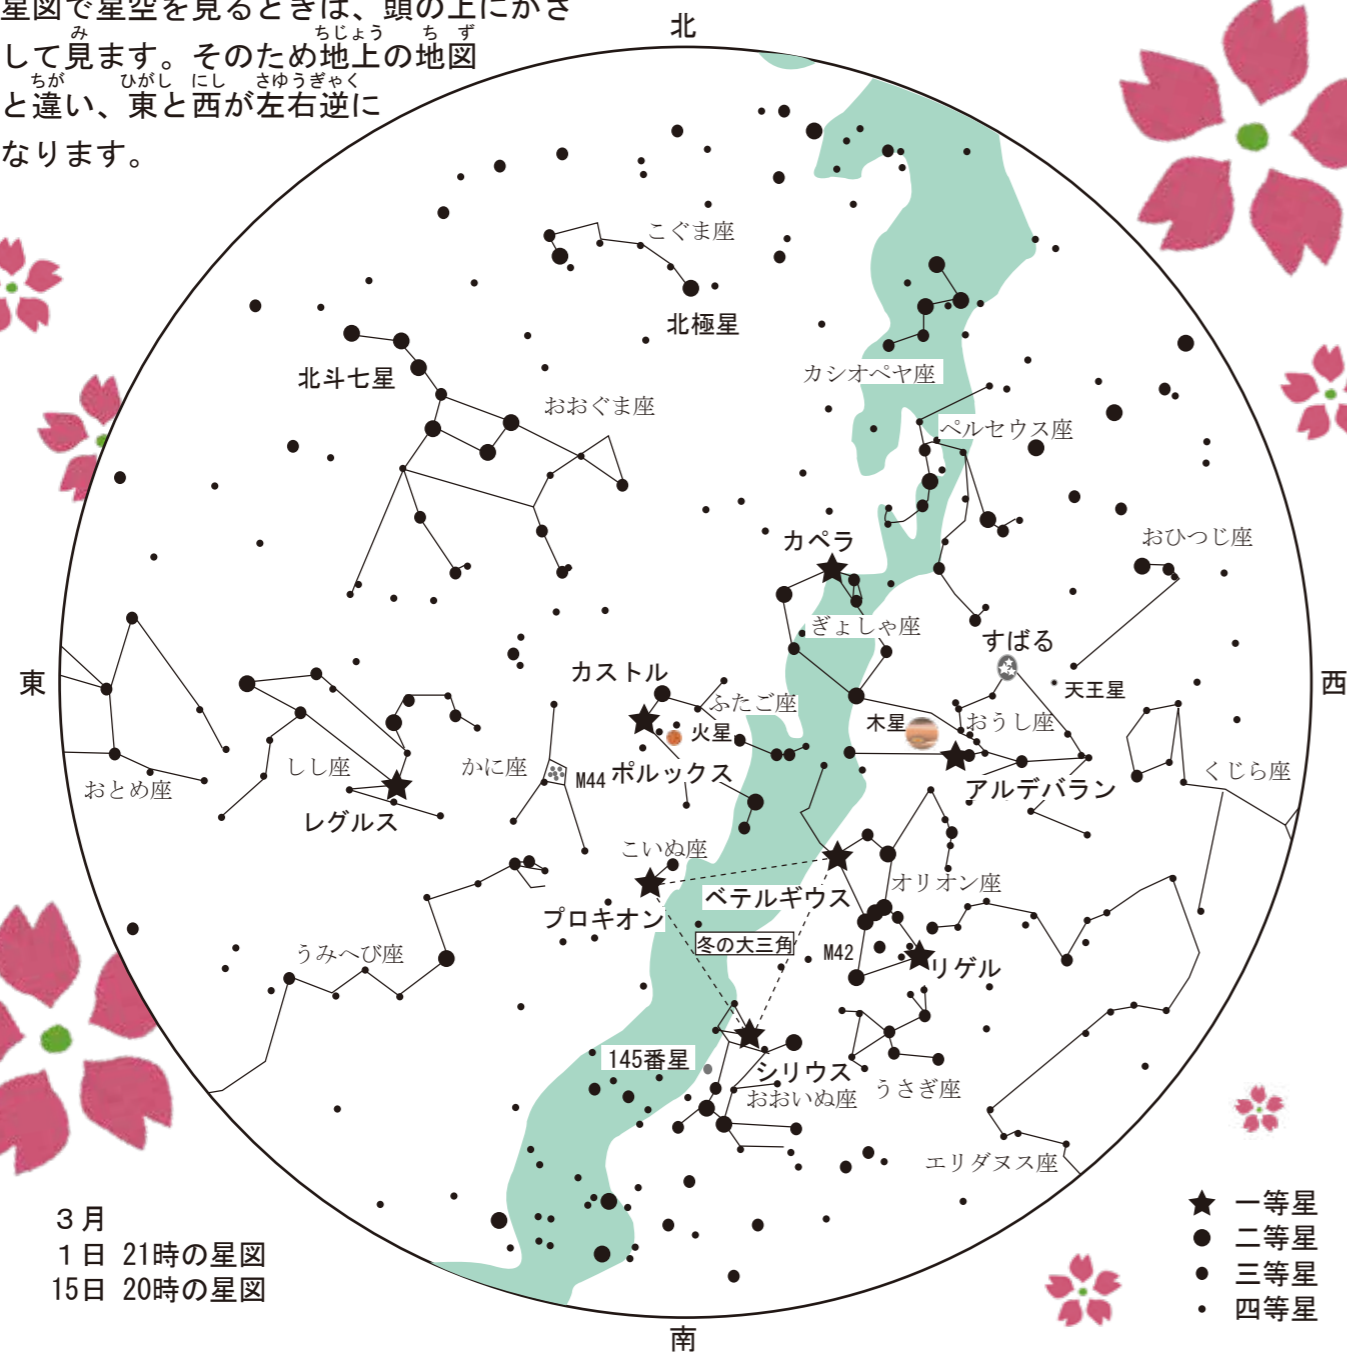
星図で星空を見るときは、頭の上にかざして見ます。そのため地上の地図と違い、東と西が左右逆になります。

北
東
西
南

こぐま座
北極星
北斗七星
おおぐま座
カシオペヤ座
ペルセウス座
おひつじ座
カペラ
ぎょしゃ座
すばる
天王星
カストル
ふたご座
火星
木星
おうし座
しし座
かに座
M44
ポルックス
アルデバラン
おとめ座
レグルス
くじら座
こいぬ座
オリオン座
プロキオン
ベテルギウス
冬の大三角
M42
リゲル
うみへび座
145番星
シリウス
おおいぬ座
うさぎ座
エリダヌス座

３月
１日　21時の星図
15日　20時の星図

一等星
二等星
三等星
四等星